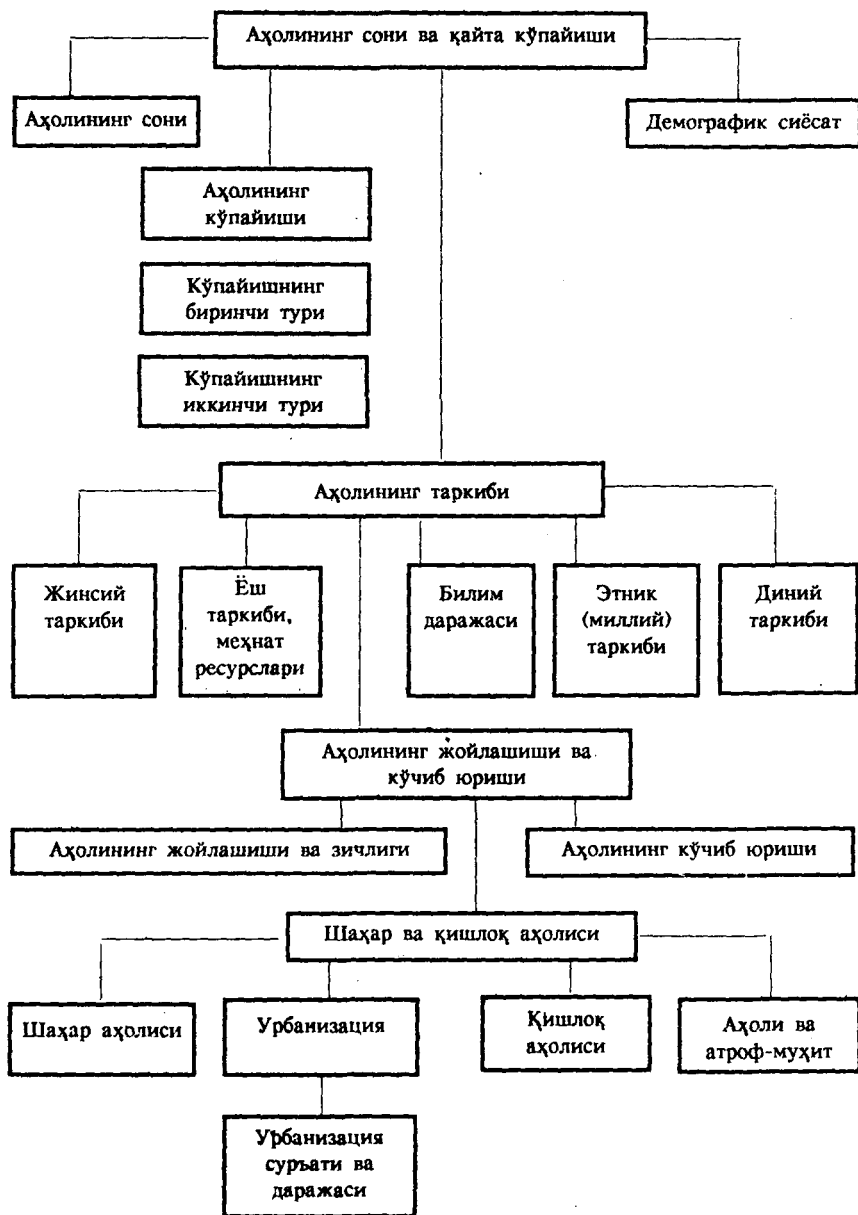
Аҳолининг сони ва қайта кўпайиши

Аҳолининг сони

Демографик сиёсат

Аҳолининг кўпайиши

Кўпайишнинг биринчи тури

Кўпайишнинг иккинчи тури

Аҳолининг таркиби

Жинсий таркиби

Ёш таркиби, меҳнат ресурслари

Билим даражаси

Этник (миллий) таркиби

Диний таркиби

Аҳолининг жойлашиши ва кўчиб юриши

Аҳолининг жойлашиши ва зичлиги

Аҳолининг кўчиб юриши

Шаҳар ва қишлоқ аҳолиси

Шаҳар аҳолиси

Урбанизация

Қишлоқ аҳолиси

Аҳоли ва атроф-муҳит

Урбанизация суръати ва даражаси